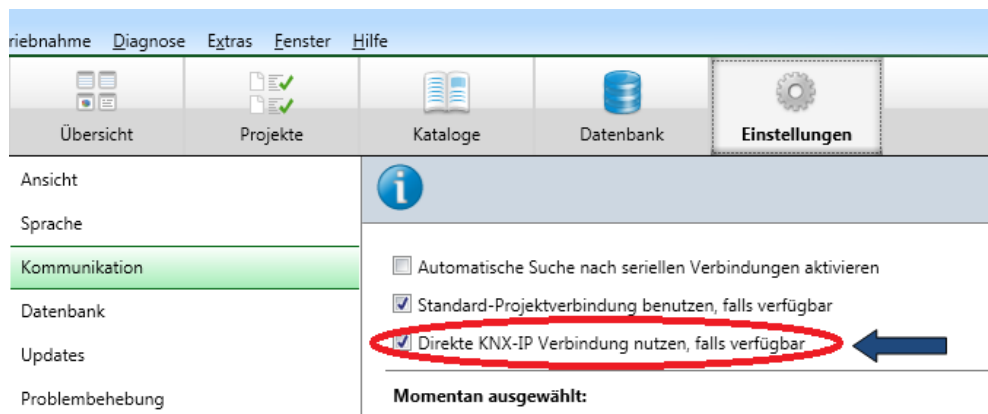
riebnahme Diagnose Extras Fenster Hilfe

Übersicht
Projekte
Kataloge
Datenbank
Einstellungen

Ansicht
Sprache
Kommunikation
Datenbank
Updates
Problembehebung

Automatische Suche nach seriellen Verbindungen aktivieren
Standard-Projektverbindung benutzen, falls verfügbar
Direkte KNX-IP Verbindung nutzen, falls verfügbar

Momentan ausgewählt: